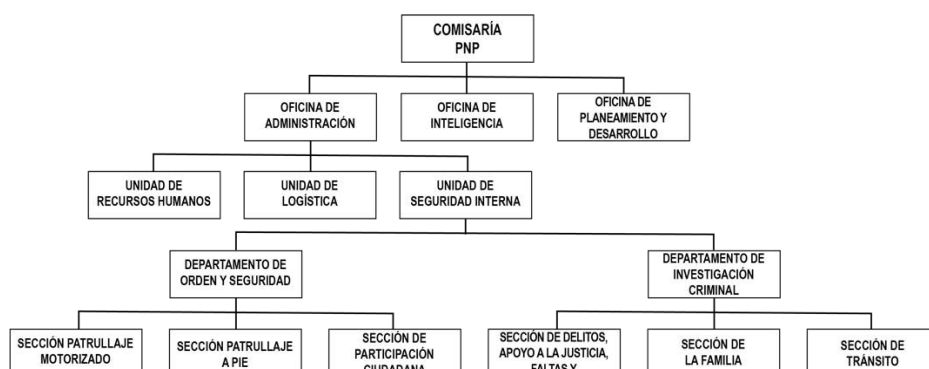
COMISARÍA PNP

OFICINA DE ADMINISTRACIÓN

OFICINA DE INTELIGENCIA

OFICINA DE PLANEAMIENTO Y DESARROLLO

UNIDAD DE RECURSOS HUMANOS

UNIDAD DE LOGÍSTICA

UNIDAD DE SEGURIDAD INTERNA

DEPARTAMENTO DE ORDEN Y SEGURIDAD

DEPARTAMENTO DE INVESTIGACIÓN CRIMINAL

SECCIÓN PATRULLAJE MOTORIZADO

SECCIÓN PATRULLAJE A PIE

SECCIÓN DE PARTICIPACIÓN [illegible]

SECCIÓN DE DELITOS, APOYO A LA JUSTICIA, FALTAS Y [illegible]

SECCIÓN DE LA FAMILIA

SECCIÓN DE TRÁNSITO